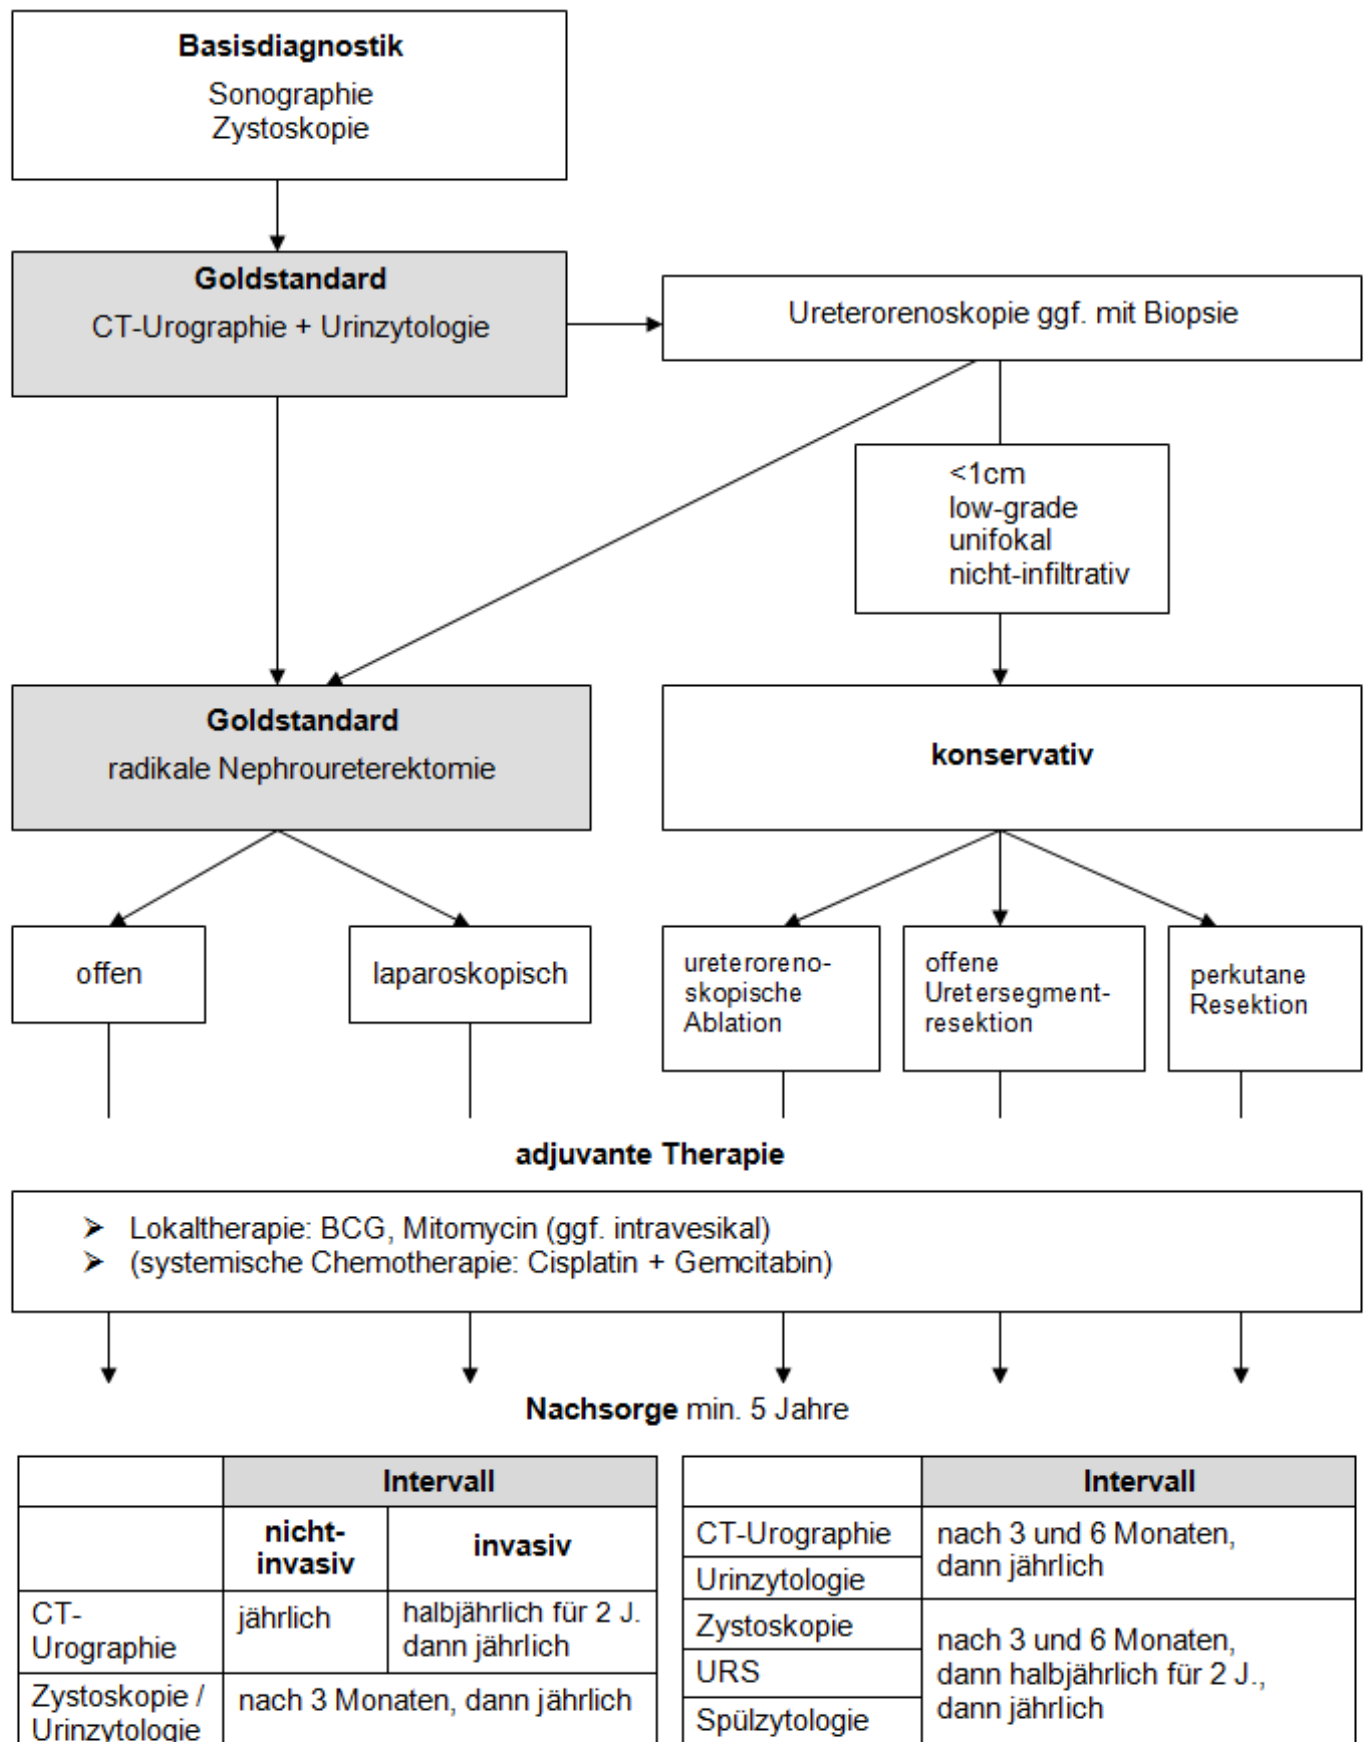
**Basisdiagnostik**
Sonographie
Zystoskopie

**Goldstandard**
CT-Urographie + Urinzytologie

Ureterorenoskopie ggf. mit Biopsie

<1cm
low-grade
unifokal
nicht-infiltrativ

**Goldstandard**
radikale Nephroureterektomie

**konservativ**

offen

laparoskopisch

ureterorenoskopische Ablation

offene Uretersegmentresektion

perkutane Resektion

**adjuvante Therapie**

➤ Lokaltherapie: BCG, Mitomycin (ggf. intravesikal)
➤ (systemische Chemotherapie: Cisplatin + Gemcitabin)

**Nachsorge** min. 5 Jahre

| | **Intervall** | |
|---|---|---|
| | **nicht-invasiv** | **invasiv** |
| CT-Urographie | jährlich | halbjährlich für 2 J. dann jährlich |
| Zystoskopie / Urinzytologie | nach 3 Monaten, dann jährlich | |

| | **Intervall** |
|---|---|
| CT-Urographie | nach 3 und 6 Monaten, dann jährlich |
| Urinzytologie | |
| Zystoskopie | nach 3 und 6 Monaten, dann halbjährlich für 2 J., dann jährlich |
| URS | |
| Spülzytologie | |